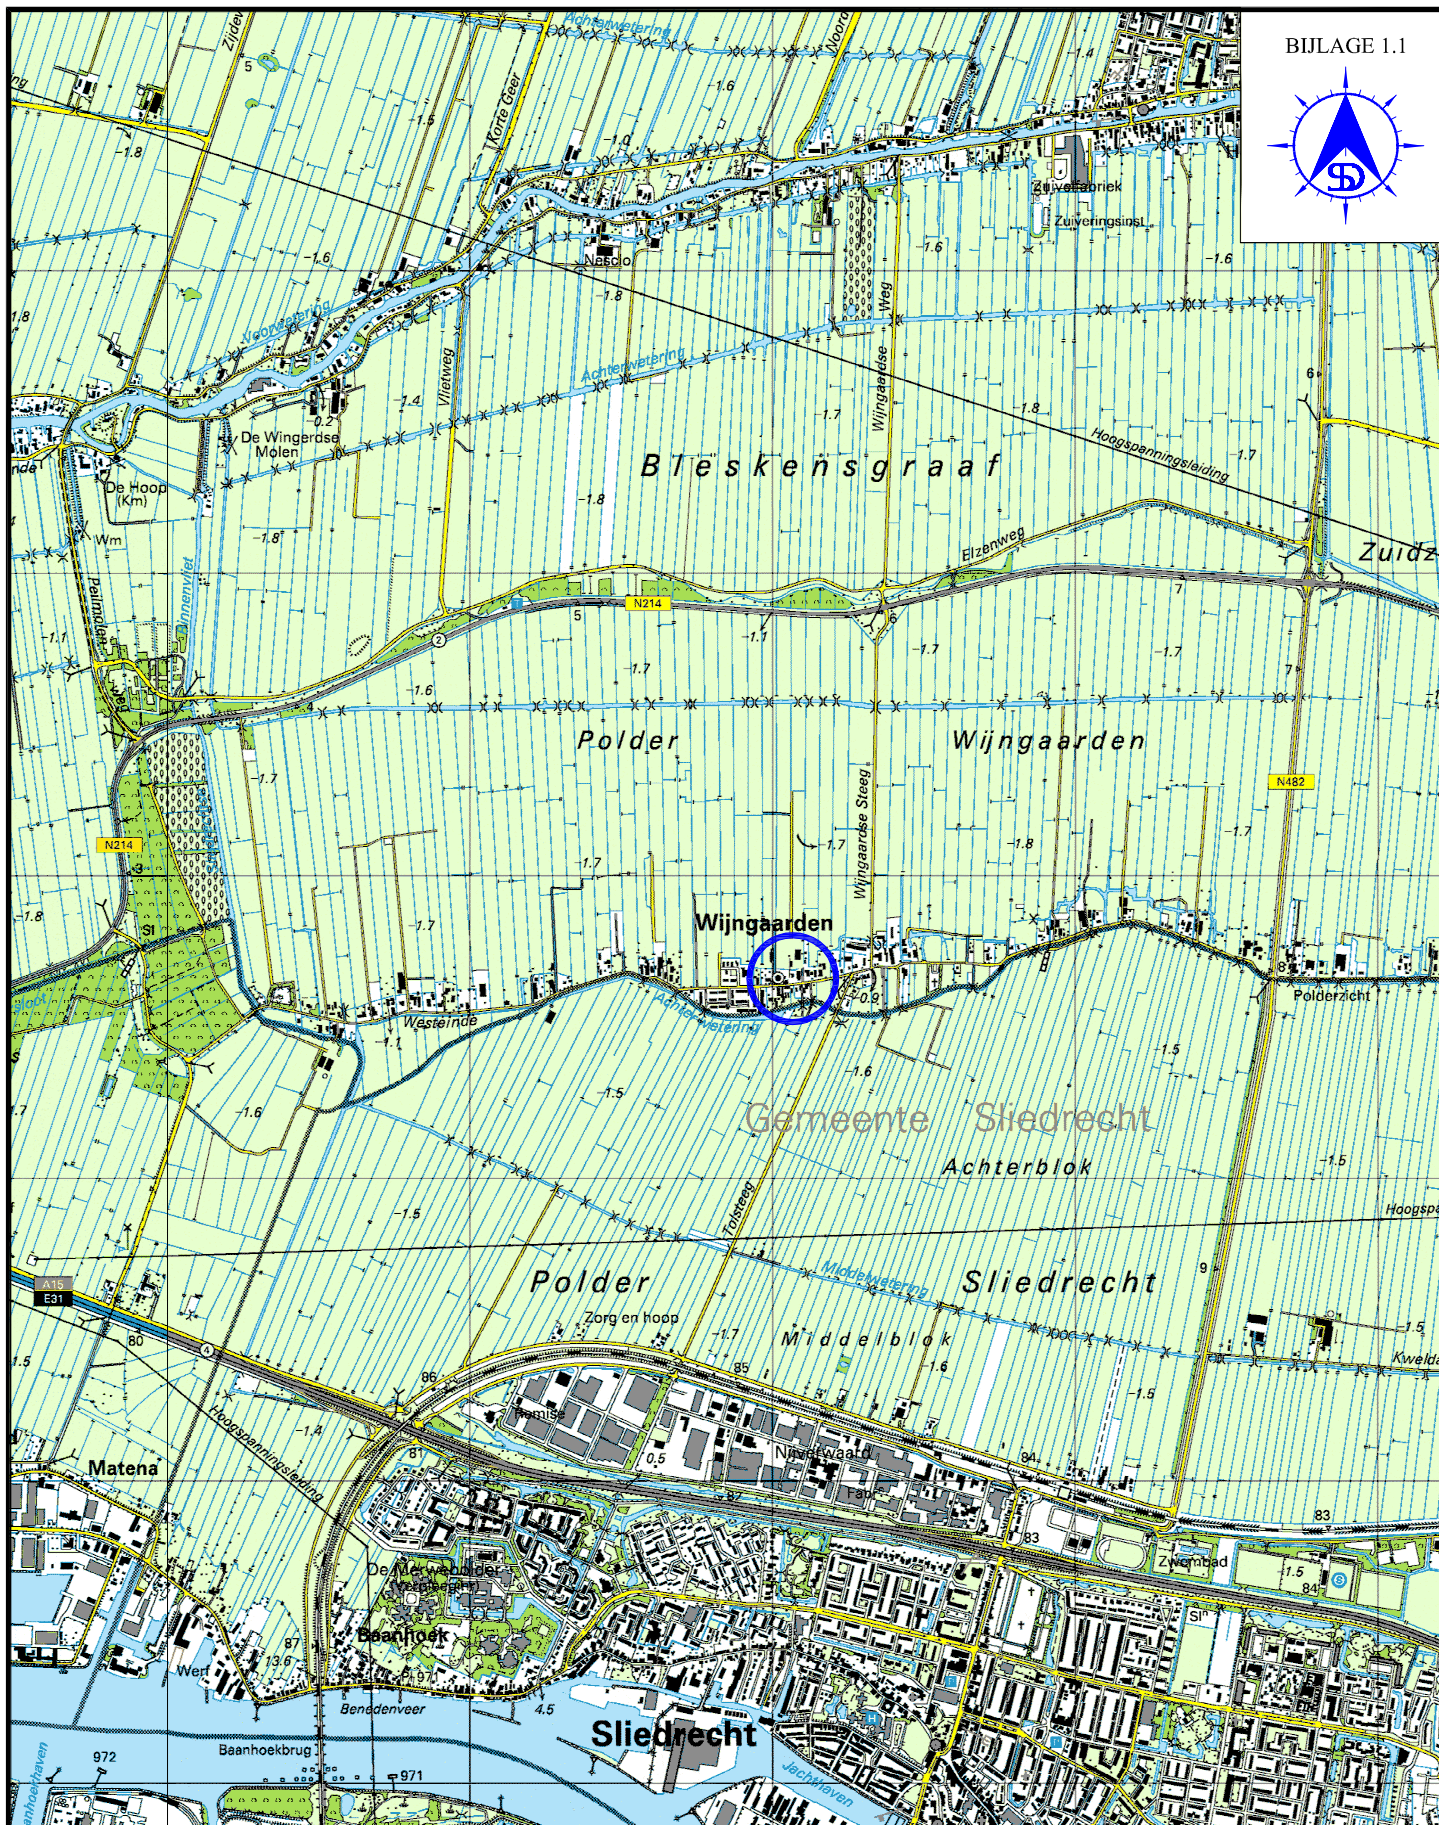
BIJLAGE 1.1

Achterwetering
Zijdev
Korte Geer
Noord
-1.8
-1.5
-1.6
-1.0
-1.4
Zuivelfabriek
Zuiveringsinst
Nescio
-1.6
-1.8
Voorwetering
Achterwetering
Vlietweg
Wijngaardse Weg
-0.2
-1.4
De Wingerdse Molen
De Hoop (Km)
Wm
-1.7
-1.8
Hoogspanningsleiding
-1.7
B l e s k e n s g r a a f
-1.8
-1.8
Elzenweg
Zuidz
Peilmolen
Binnenvliet
-1.1
N214
5
6
7
2
-1.1
-1.7
-1.7
-1.7
-1.6
P o l d e r
W i j n g a a r d e n
-1.7
N482
N214
Wijngaardse Steeg
-1.7
-1.8
-1.7
-1.7
-1.8
-1.7
Wijngaarden
Sl
8
Polderzicht
Westeinde
-0.9
Achterwetering
-1.1
-1.6
-1.5
-1.6
-1.5
Gemeente Sliedrecht
A c h t e r b l o k
-1.5
-1.5
Tolsteeg
Hoogspa
A15
E31
P o l d e r
Middelwetering
S l i e d r e c h t
9
Zorg en hoop
-1.7
M i d d e l b l o k
-1.6
-1.5
Kwelda
80
86
85
-1.5
Hoogspanningsleiding
-1.4
Remise
Matena
81
0.5
Nieuwelwaard
84
87
83
83
Zwembad
1.5
84
De Merwedepolder
Baanhoek
87
13.6
97
Werf
Benedenveer
4.5
Sliedrecht
Baanhoekbrug
972
971
Jachthaven